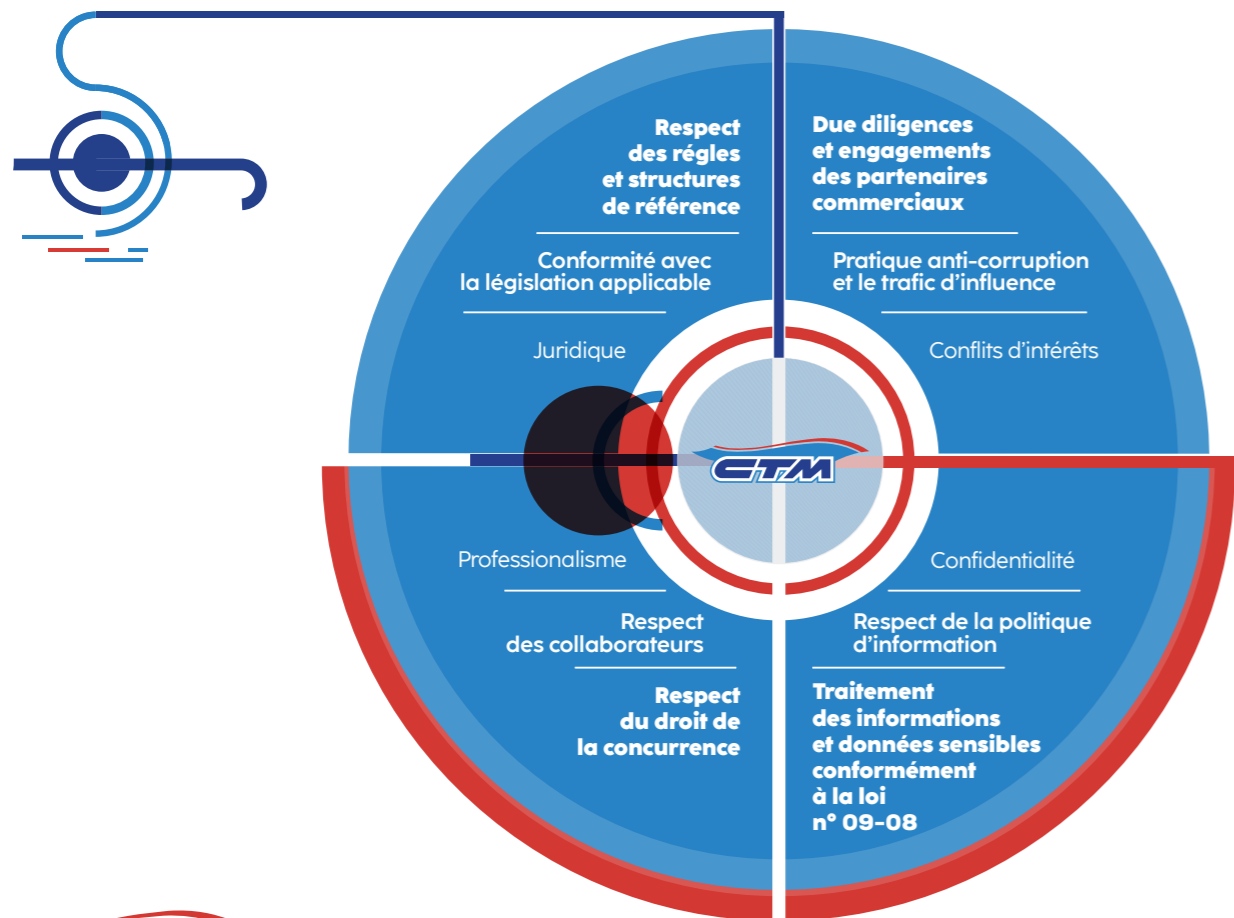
Respect des régles et structures de référence

Conformité avec la législation applicable

Juridique

Due diligences et engagements des partenaires commerciaux

Pratique anti-corruption et le trafic d'influence

Conflits d'intérêts

CTM

Professionalisme

Respect des collaborateurs

Respect du droit de la concurrence

Confidentialité

Respect de la politique d'information

Traitement des informations et données sensibles conformément à la loi n° 09-08